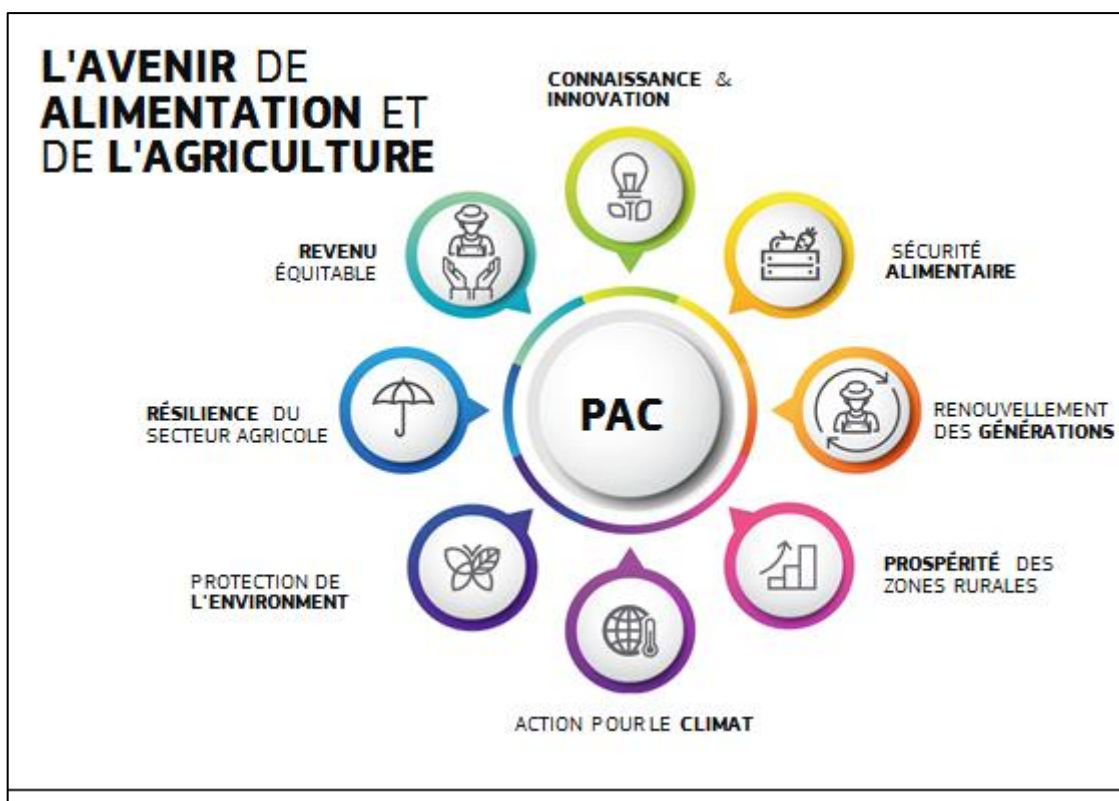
L'AVENIR DE ALIMENTATION ET DE L'AGRICULTURE

CONNAISSANCE & INNOVATION

SÉCURITÉ ALIMENTAIRE

RENOUVELLEMENT DES GÉNÉRATIONS

PROSPÉRITÉ DES ZONES RURALES

ACTION POUR LE CLIMAT

PROTECTION DE L'ENVIRONMENT

RÉSILIENCE DU SECTEUR AGRICOLE

REVENU ÉQUITABLE

PAC